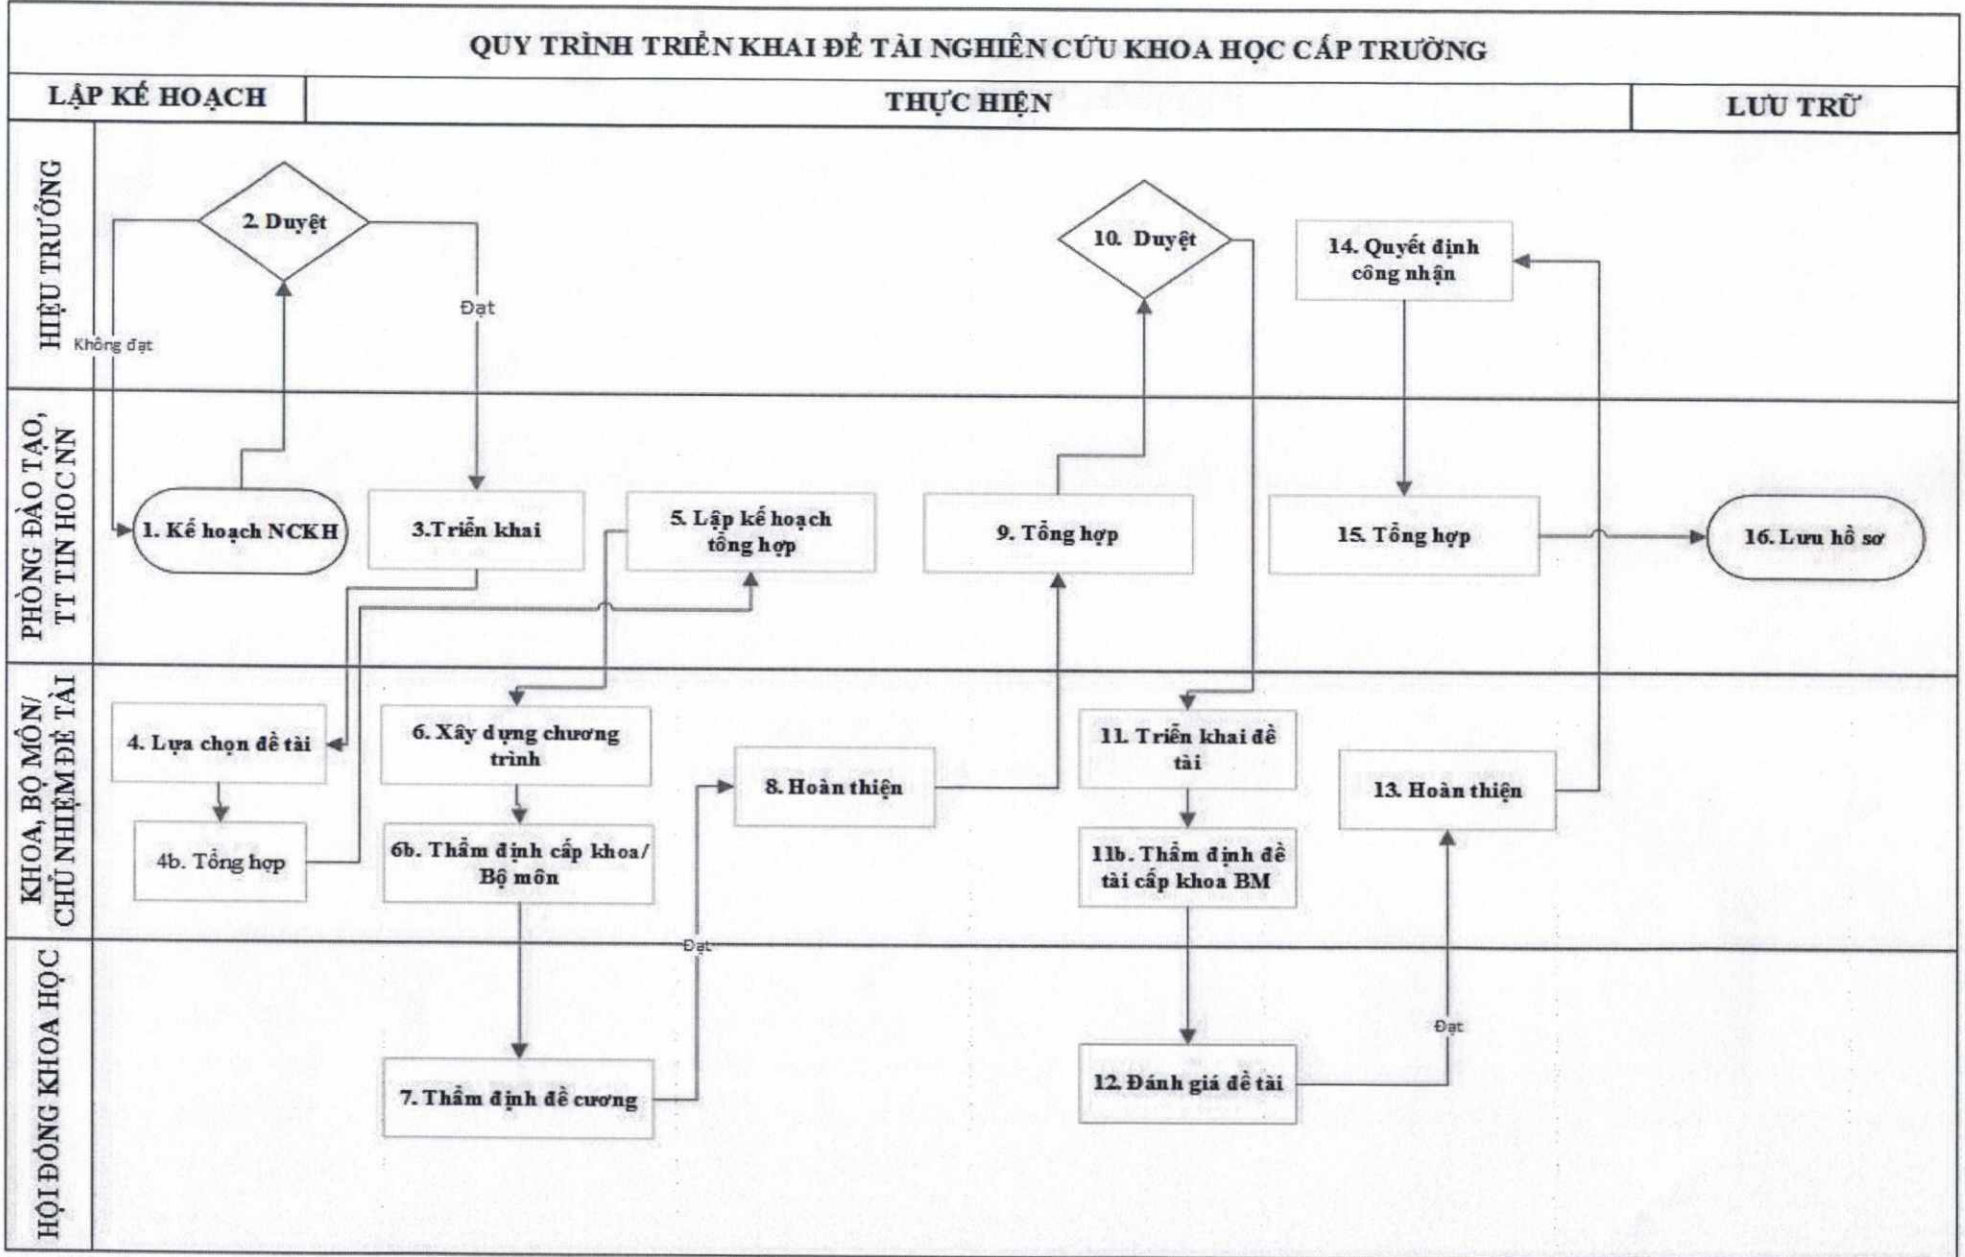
QUY TRÌNH TRIỂN KHAI ĐỀ TÀI NGHIÊN CỨU KHOA HỌC CẤP TRƯỜNG

LẬP KẾ HOẠCH

THỰC HIỆN

LƯU TRỮ

HIỆU TRƯỞNG

2. Duyệt

Không đạt

Đạt

10. Duyệt

14. Quyết định công nhận

PHÒNG ĐÀO TẠO, TT TIN HỌC NN

1. Kế hoạch NCKH

3.Triển khai

5. Lập kế hoạch tổng hợp

9. Tổng hợp

15. Tổng hợp

16. Lưu hồ sơ

KHOA, BỘ MÔN/ CHỦ NHIỆM ĐỀ TÀI

4. Lựa chọn đề tài

4b. Tổng hợp

6. Xây dựng chương trình

6b. Thẩm định cấp khoa/ Bộ môn

8. Hoàn thiện

11. Triển khai đề tài

11b. Thẩm định đề tài cấp khoa BM

13. Hoàn thiện

HỘI ĐỒNG KHOA HỌC

Đạt

7. Thẩm định đề cương

12. Đánh giá đề tài

Đạt